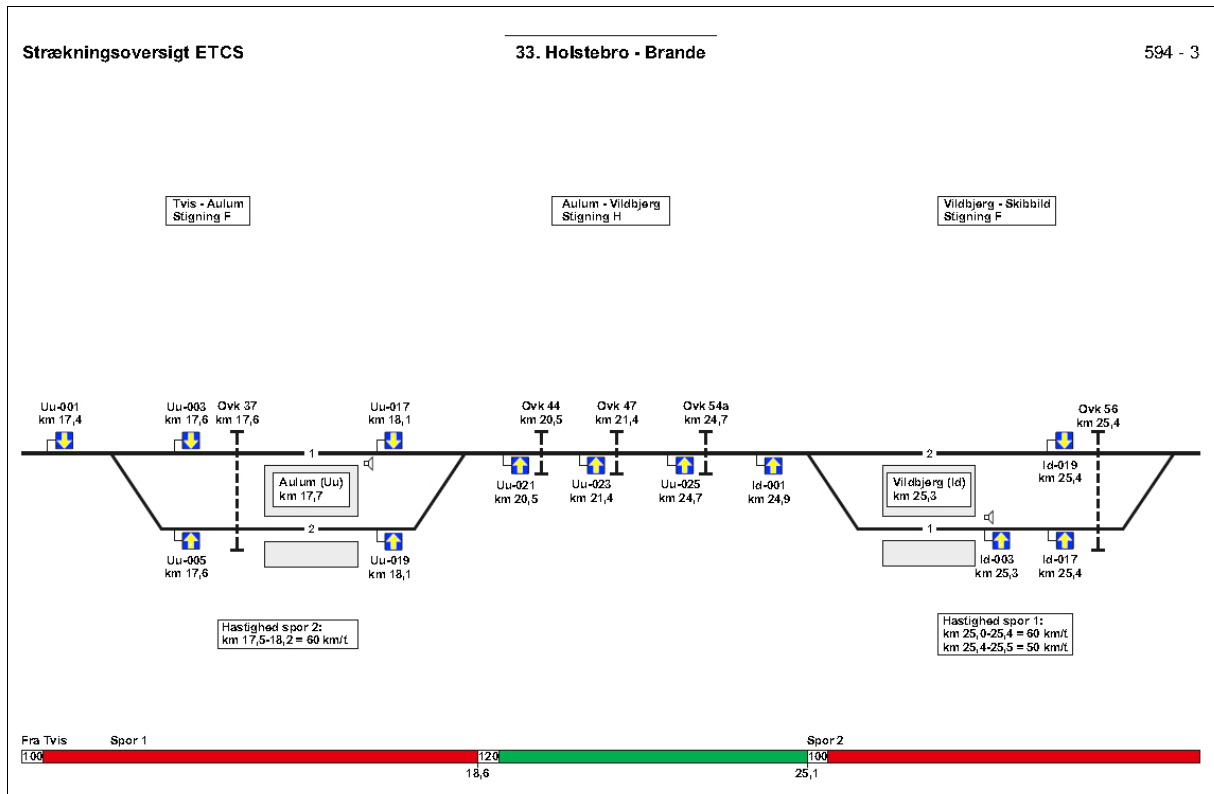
Strækningsoversigt ETCS

33. Holstebro - Brande

594 - 3

Tvis - Aulum
Stigning F

Aulum - Vildbjørg
Stigning H

Vildbjørg - Skibbild
Stigning F

Uu-001
km 17,4

Uu-003
km 17,6

Ovk 37
km 17,6

Uu-017
km 18,1

Ovk 44
km 20,5

Ovk 47
km 21,4

Ovk 54a
km 24,7

Ovk 56
km 25,4

1

2

Aulum (Uu)
km 17,7

Uu-021
km 20,5

Uu-023
km 21,4

Uu-025
km 24,7

Id-001
km 24,9

Vildbjørg (Id)
km 25,3

Id-019
km 25,4

2

1

Uu-005
km 17,6

Uu-019
km 18,1

Id-003
km 25,3

Id-017
km 25,4

Hastighed spor 2:
km 17,5-18,2 = 60 km/t

Hastighed spor 1:
km 25,0-25,4 = 60 km/t
km 25,4-25,5 = 50 km/t

Fra Tvis

Spor 1

100

120

18,6

Spor 2

100

25,1